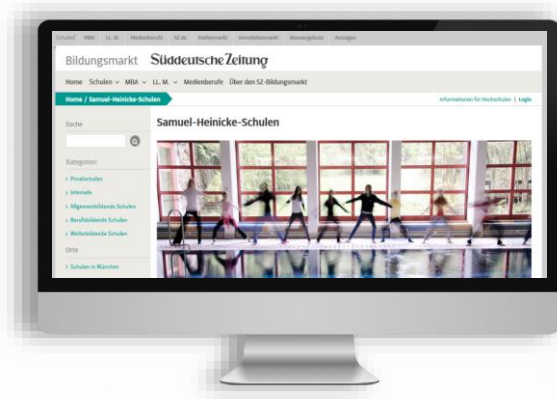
Schulen MBA LL.M. Medienberufe SZ.de Stellenmarkt Immobilienmarkt Reisangebote Anzeigen

Bildungsmarkt Süddeutsche Zeitung

Home Schulen MBA LL.M. Medienberufe Über den SZ-Bildungsmarkt

Home / Samuel-Heinicke-Schulen

Informationen für Hochschulen | Login

Suche

Kategorien

> Privatschulen
> Internate
> Allgemeinbildende Schulen
> Berufsbildende Schulen
> Weiterbildende Schulen

Orte

> Schulen in München

Samuel-Heinicke-Schulen